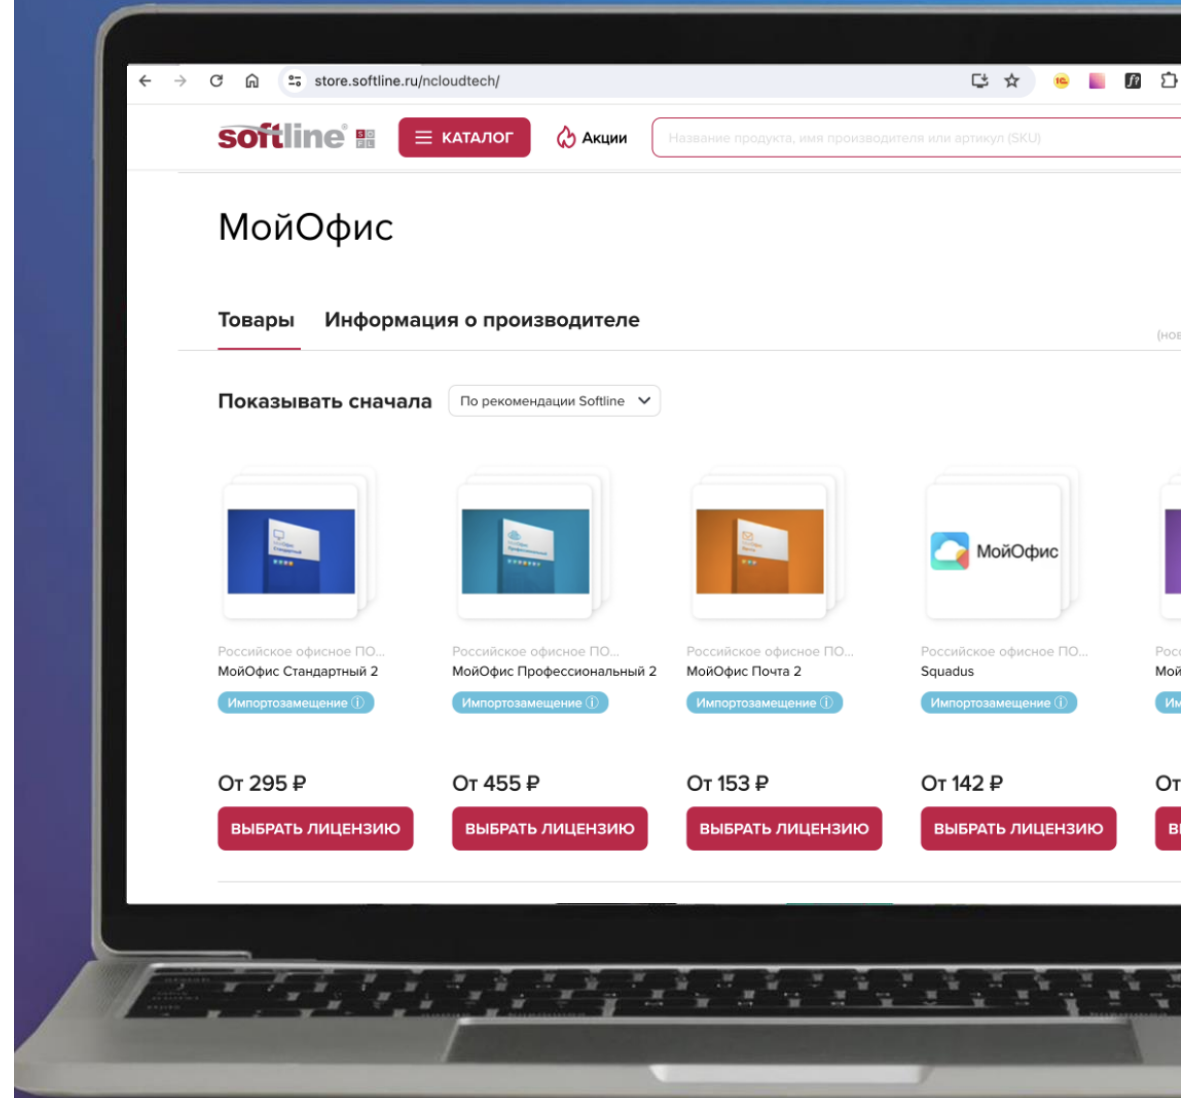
store.softline.ru/ncloudtech/

softline

КАТАЛОГ

Акции

Название продукта, имя производителя или артикул (SKU)

МойОфис

Товары

Информация о производителе

(нов

Показывать сначала

По рекомендации Softline

МойОфис

Российское офисное ПО...
МойОфис Стандартный 2
Импортозамещение
От 295 ₽
ВЫБРАТЬ ЛИЦЕНЗИЮ

Российское офисное ПО...
МойОфис Профессиональный 2
Импортозамещение
От 455 ₽
ВЫБРАТЬ ЛИЦЕНЗИЮ

Российское офисное ПО...
МойОфис Почта 2
Импортозамещение
От 153 ₽
ВЫБРАТЬ ЛИЦЕНЗИЮ

Российское офисное ПО...
Squadus
Импортозамещение
От 142 ₽
ВЫБРАТЬ ЛИЦЕНЗИЮ

Росс
Мой
Им
От
ВЫ